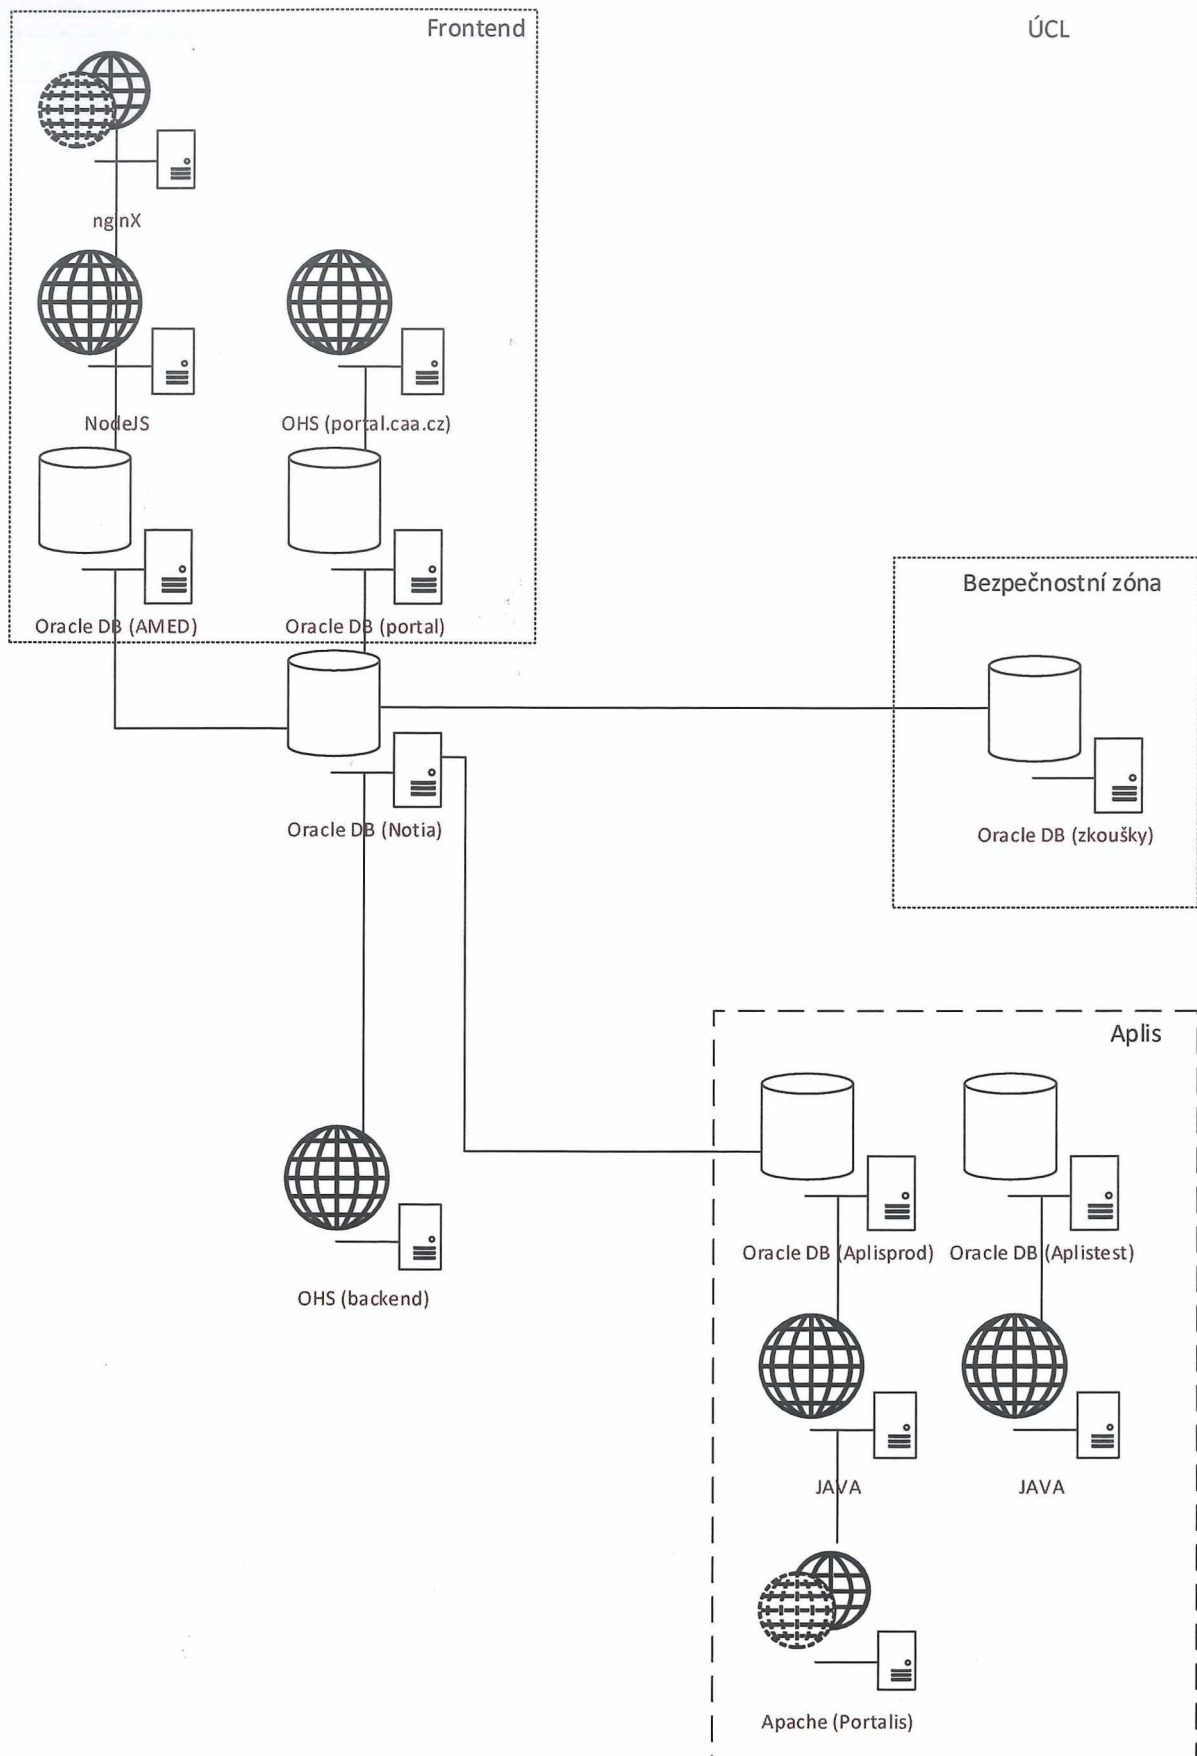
Frontend

ÚCL

nginX

NodeJS

OHS (portal.caa.cz)

Oracle DB (AMED)

Oracle DB (portal)

Bezpečnostní zóna

Oracle DB (Notia)

Oracle DB (zkoušky)

Aplis

Oracle DB (Aplisprod)

Oracle DB (Aplistest)

OHS (backend)

JAVA

JAVA

Apache (Portalis)